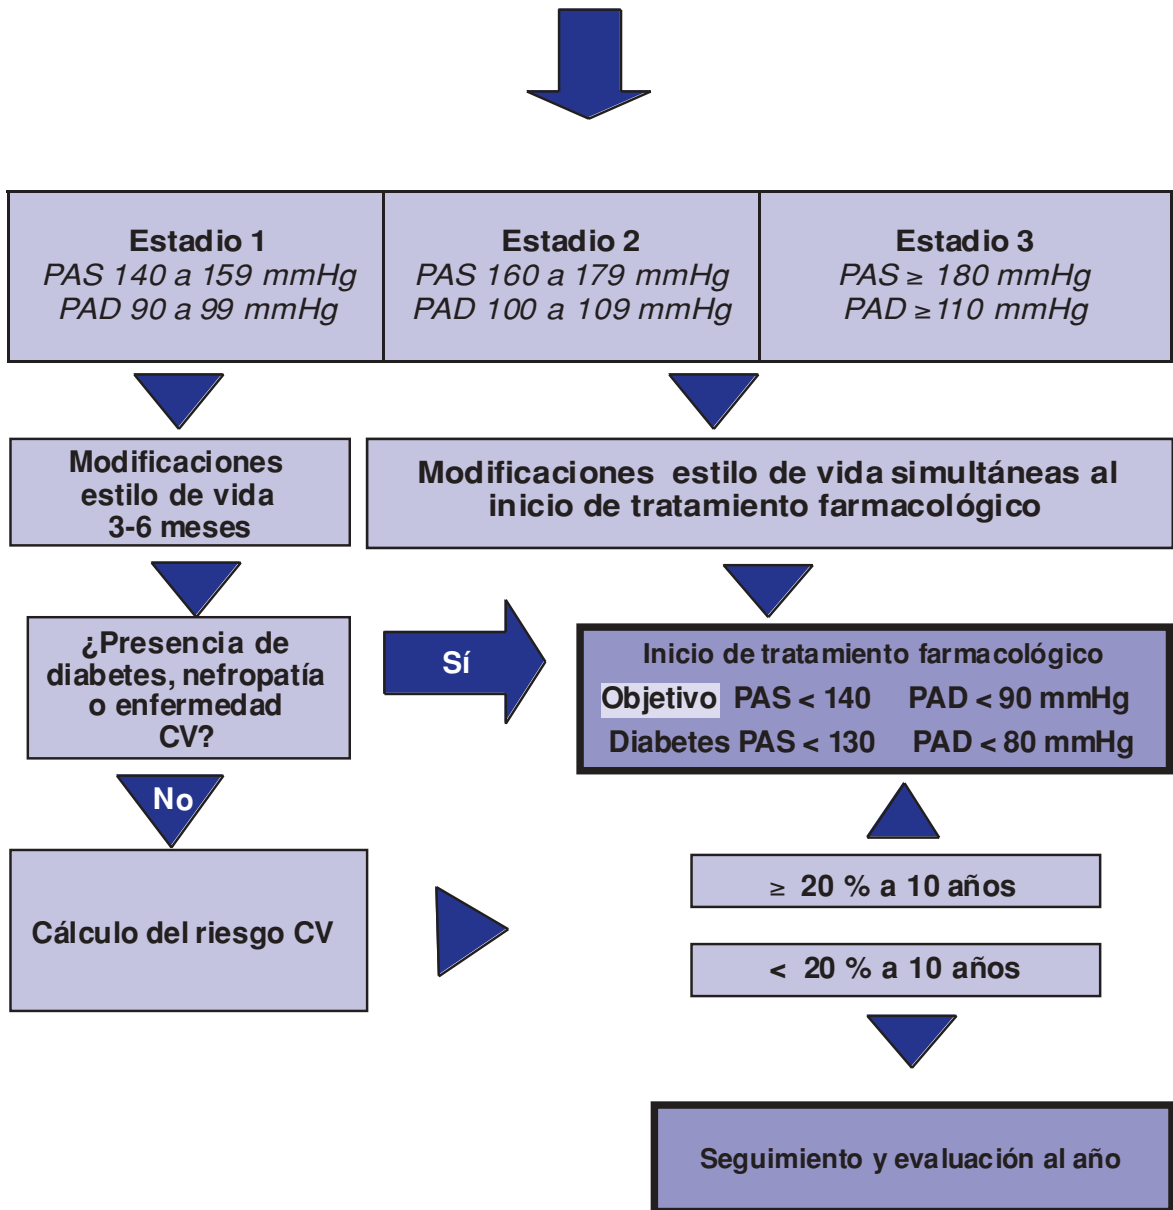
| Estadio 1 | Estadio 2 | Estadio 3 |
|---|---|---|
| PAS 140 a 159 mmHg<br>PAD 90 a 99 mmHg | PAS 160 a 179 mmHg<br>PAD 100 a 109 mmHg | PAS $\geq$ 180 mmHg<br>PAD $\geq$ 110 mmHg |

Modificaciones estilo de vida 3-6 meses

Modificaciones estilo de vida simultáneas al inicio de tratamiento farmacológico

¿Presencia de diabetes, nefropatía o enfermedad CV?

Sí

Inicio de tratamiento farmacológico
Objetivo PAS < 140 PAD < 90 mmHg
Diabetes PAS < 130 PAD < 80 mmHg

No

Cálculo del riesgo CV

$\geq$ 20 % a 10 años

< 20 % a 10 años

Seguimiento y evaluación al año